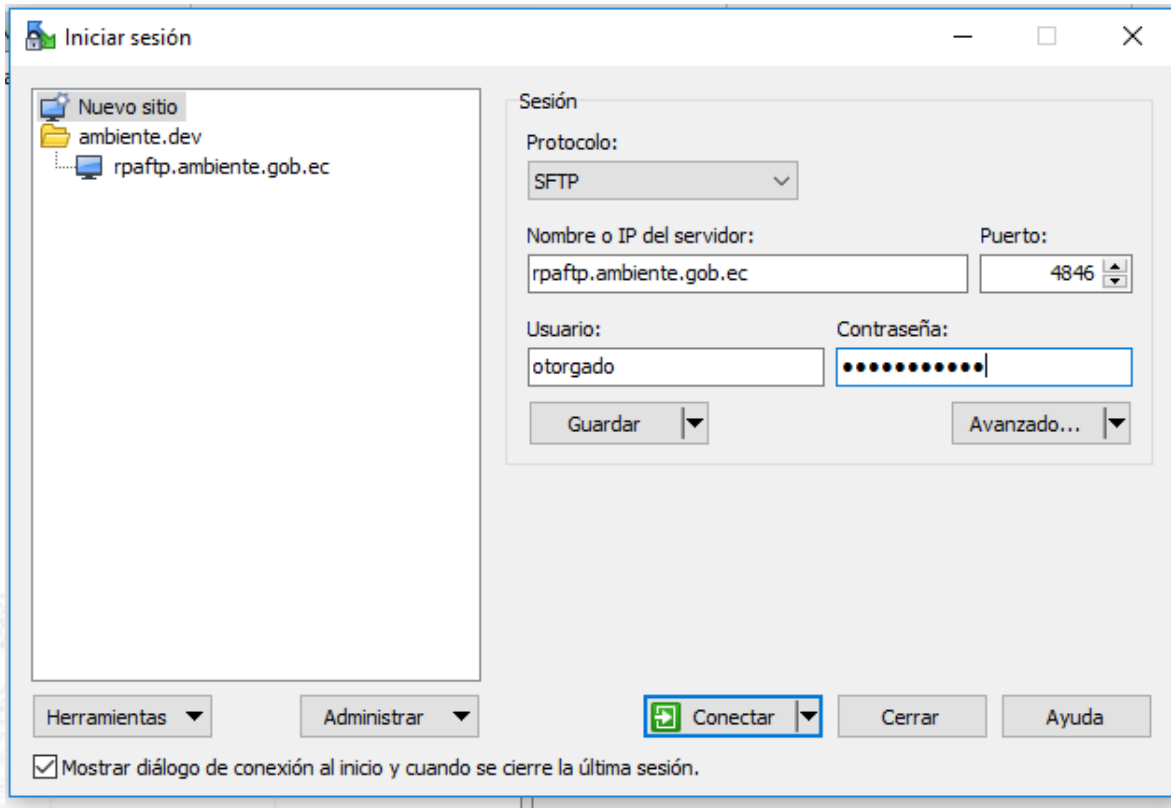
Iniciar sesión

Nuevo sitio
ambiente.dev
rpaftp.ambiente.gob.ec

Sesión
Protocolo:
SFTP
Nombre o IP del servidor:
rpaftp.ambiente.gob.ec
Puerto:
4846
Usuario:
otorgado
Contraseña:
●●●●●●●●●●●●
Guardar
Avanzado...

Herramientas
Administrar
Conectar
Cerrar
Ayuda

Mostrar diálogo de conexión al inicio y cuando se cierre la última sesión.